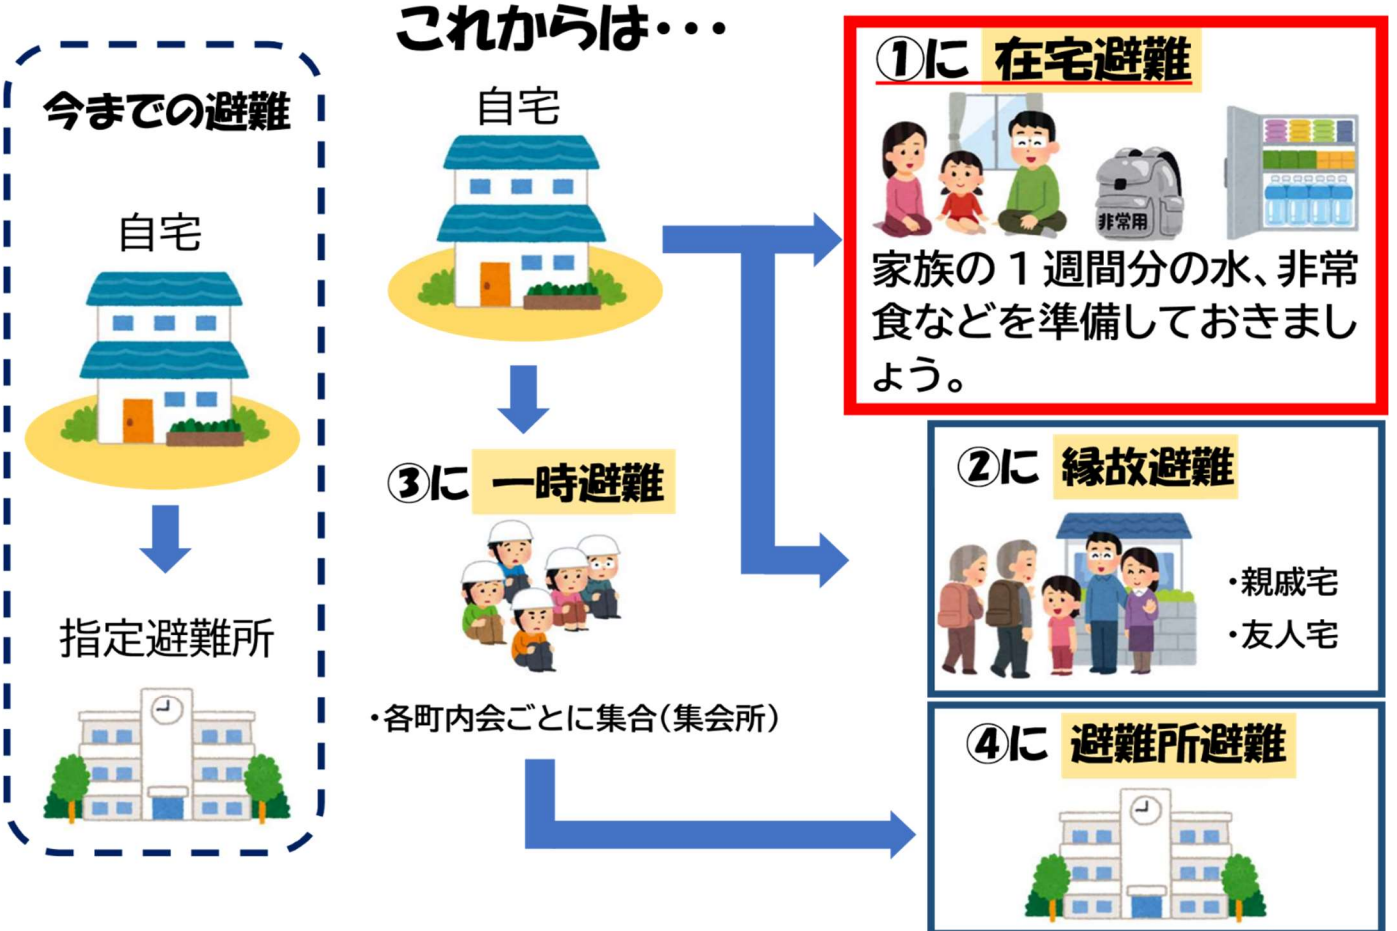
今までの避難

自宅

指定避難所

これからは・・・

自宅

③に 一時避難

・各町内会ごとに集合（集会所）

①に 在宅避難

非常用

家族の１週間分の水、非常食などを準備しておきましょう。

②に 縁故避難

・親戚宅
・友人宅

④に 避難所避難